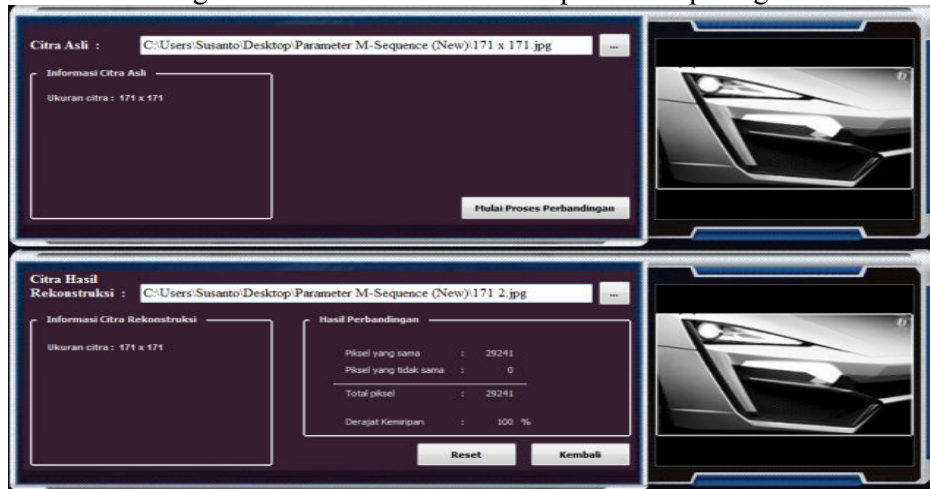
Citra Asli :
C:\Users\Susanto\Desktop\Parameter M-Sequence (New)\171 x 171.jpg
...

Informasi Citra Asli

Ukuran citra : 171 x 171

Mulai Proses Perbandingan

Citra Hasil Rekonstruksi :
C:\Users\Susanto\Desktop\Parameter M-Sequence (New)\171 2.jpg
...

Informasi Citra Rekonstruksi

Ukuran citra : 171 x 171

Hasil Perbandingan

Piksel yang sama : 29241
Piksel yang tidak sama : 0
Total piksel : 29241
Derajat Kemiripan : 100 %

Reset
Kembali